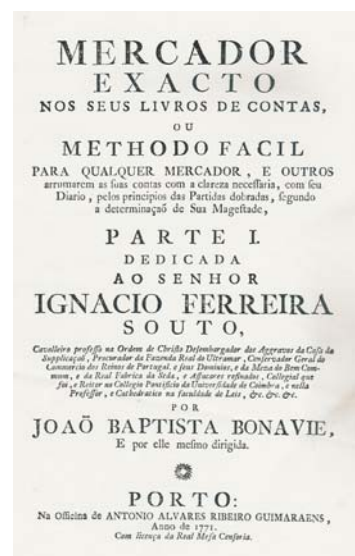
MERCADOR
EXACTO
NOS SEUS LIVROS DE CONTAS,
OU
METHODO FACIL
PARA QUALQUER MERCADOR, E OUTROS arrumarem as suas contas com a clareza necessaria, com seu Diario, pelos principios das Partidas dobradas, segundo a determinação de Sua Mageslade,

PARTE I.
DEDICADA
AO SENHOR
IGNACIO FERREIRA
SOUTO,

Cavalleiro professo na Ordem de Christo Desembargador dos Aggravos da Casa da Supplicação, Procurador da Fazenda Real do Ultramar, Conservador Geral do Commercio dos Reinos de Portugal, e seus Dominios, e da Mesa do Bem Commum, e da Real Fabrica da Seda, e Assucares refinados, Collegial que foi, e Reitor no Collegio Pontificio da Universidade de Coimbra, e nella Professor, e Cathedratico na faculdade de Leis, &c. &c. &c.

POR
JOAÕ BAPTISTA BONAVIE,
E por elle mesmo dirigida.

PORTO:
Na Officina de ANTONIO ALVARES RIBEIRO GUIMARAENS,
Anno de 1771.
Com licença da Real Mesa Censoria.